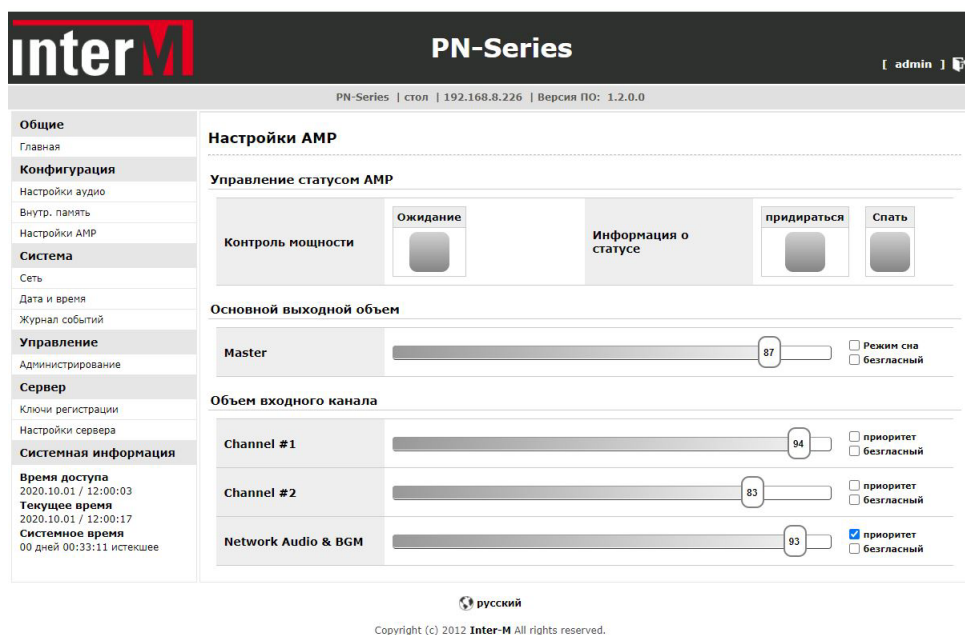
inter M

PN-Series

[ admin ]

PN-Series | стол | 192.168.8.226 | Версия ПО: 1.2.0.0

Общие
Главная
Конфигурация
Настройки аудио
Внутр. память
Настройки AMP
Система
Сеть
Дата и время
Журнал событий
Управление
Администрирование
Сервер
Ключи регистрации
Настройки сервера
Системная информация
Время доступа
2020.10.01 / 12:00:03
Текущее время
2020.10.01 / 12:00:17
Системное время
00 дней 00:33:11 истекшее

Настройки AMP

Управление статусом AMP

| Контроль мощности | Ожидание | Информация о статусе | придираться | Спать |
|---|---|---|---|---|

Основной выходной объем

| Master | 87 | Режим сна безгласный |
|---|---|---|

Объем входного канала

| Channel #1 | 94 | приоритет безгласный |
|---|---|---|
| Channel #2 | 83 | приоритет безгласный |
| Network Audio & BGM | 93 | приоритет безгласный |

русский

Copyright (c) 2012 Inter-M All rights reserved.